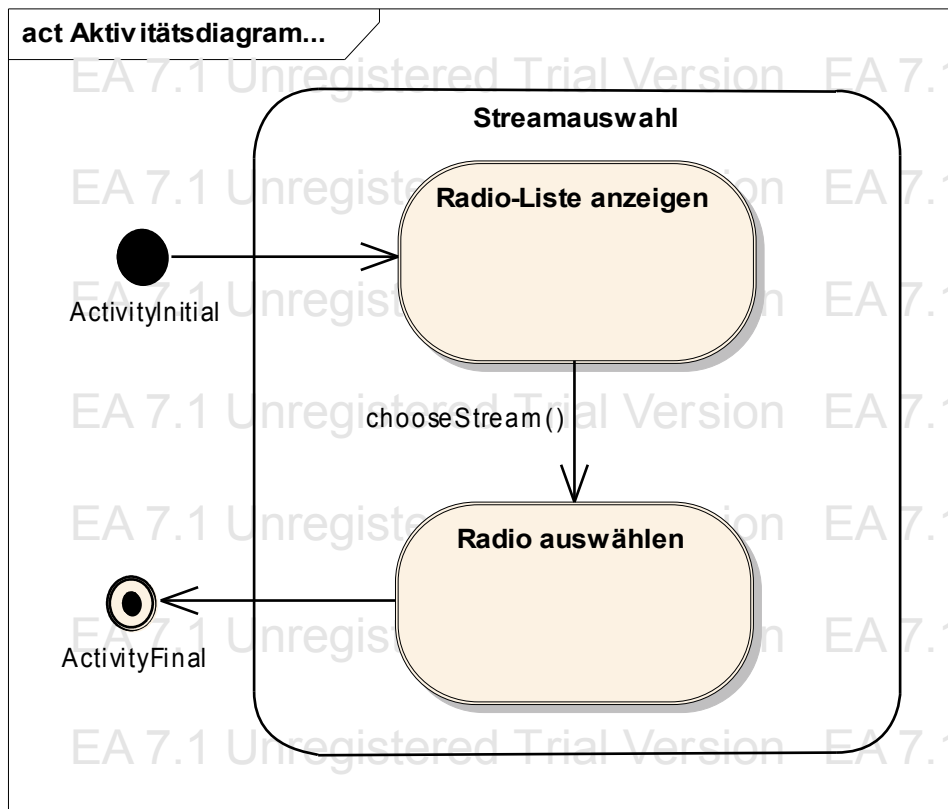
act Aktivitätsdiagram...

EA 7.1 Unregistered Trial Version EA 7.1

Streamauswahl

EA 7.1 Unregiste

Radio-Liste anzeigen

on EA 7.1

ActivityInitial

Unregis

n EA 7.1

EA 7.1 Unreg

chooseStream()

al Version EA 7.1

EA 7.1 Unregiste

Radio auswählen

on EA 7.1

ActivityFinal

EA 7.1 Unregis

n EA 7.1

EA 7.1 Unregistered Trial Version EA 7.1